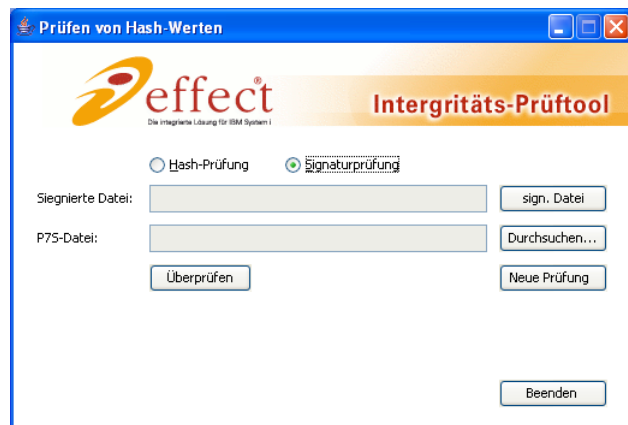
Prüfen von Hash-Werten

effect®
Die integrierte Lösung für IBM System i

Intergritäts-Prüftool

Hash-Prüfung
Signaturprüfung

Siegnierte Datei:
sign. Datei

P7S-Datei:
Durchsuchen...

Überprüfen
Neue Prüfung

Beenden